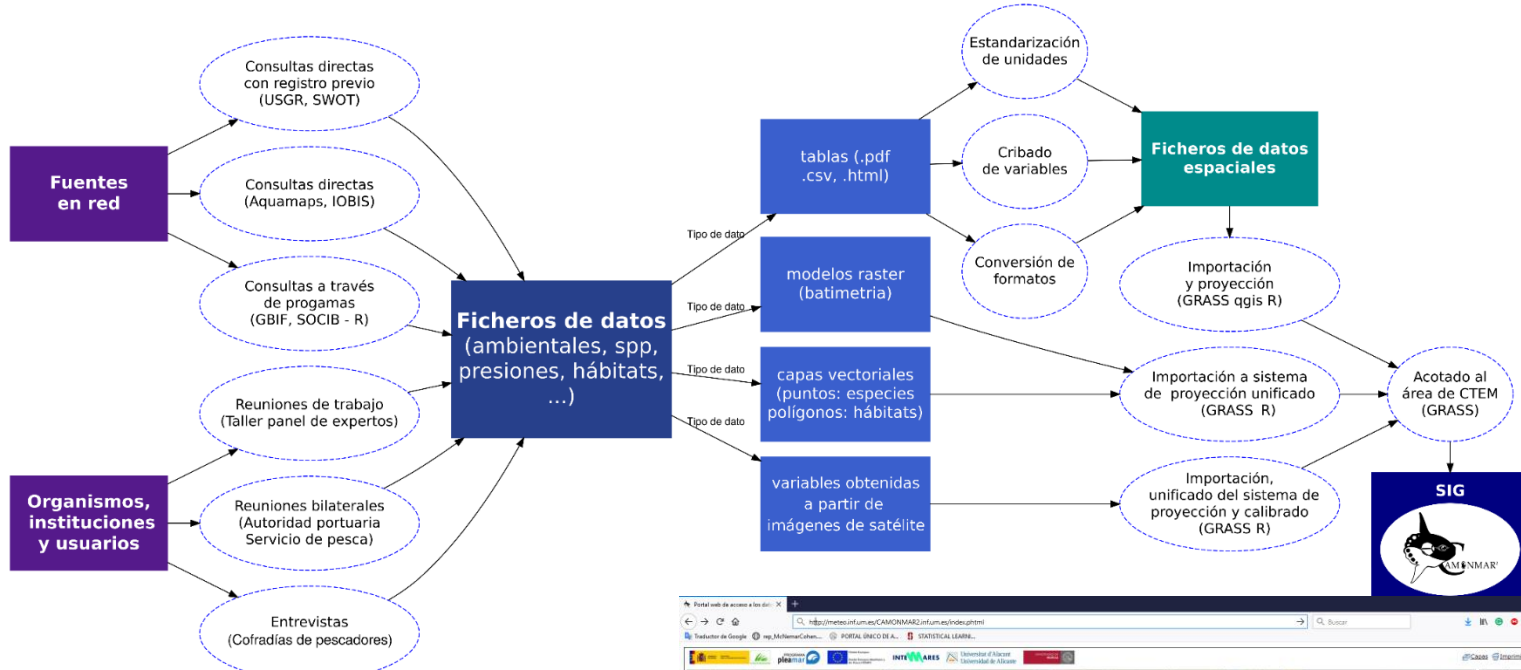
Fuentes en red

Consultas directas con registro previo (USGR, SWOT)

Consultas directas (Aquamaps, IOBIS)

Consultas a través de progamas (GBIF, SOCIB - R)

Organismos, instituciones y usuarios

Reuniones de trabajo (Taller panel de expertos)

Reuniones bilaterales (Autoridad portuaria Servicio de pesca)

Entrevistas (Cofradías de pescadores)

Ficheros de datos (ambientales, spp, presiones, hábitats, ...)

Tipo de dato

Tipo de dato

Tipo de dato

Tipo de dato

tablas (.pdf .csv, .html)

modelos raster (batimetria)

capas vectoriales (puntos: especies polígonos: hábitats)

variables obtenidas a partir de imágenes de satélite

Estandarización de unidades

Cribado de variables

Conversión de formatos

Ficheros de datos espaciales

Importación y proyección (GRASS qgis R)

Importación a sistema de proyección unificado (GRASS R)

Importación, unificado del sistema de proyección y calibrado (GRASS R)

Acotado al área de CTEM (GRASS)

SIG

CAMONMAR

Portal web de acceso a los dat
http://meteo.inf.um.es/CAMONMAR2.inf.um.es/index.phtml
Buscar
Traductor de Google
PORTAL ÚNICO DE A...
STATISTICAL LEARNI...
pleamar
INTEMARES
Universitat d'Alacant Universidad de Alicante
Capas